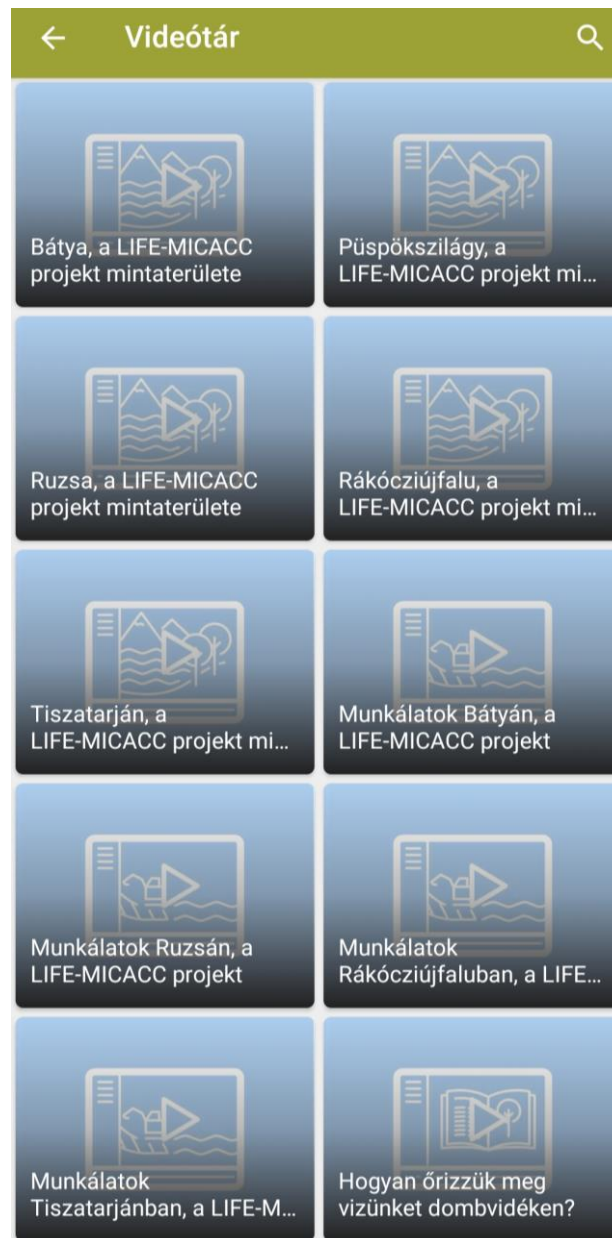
Videótár

Bátya, a LIFE-MICACC projekt mintaterülete

Püspökszilágy, a LIFE-MICACC projekt mi...

Ruzsa, a LIFE-MICACC projekt mintaterülete

Rákócziújfalu, a LIFE-MICACC projekt mi...

Tiszatarján, a LIFE-MICACC projekt mi...

Munkálatok Bátyán, a LIFE-MICACC projekt

Munkálatok Ruzsán, a LIFE-MICACC projekt

Munkálatok Rákócziújfaluban, a LIFE...

Munkálatok Tiszatarjánban, a LIFE-M...

Hogyan őrizzük meg vizünket dombvidéken?